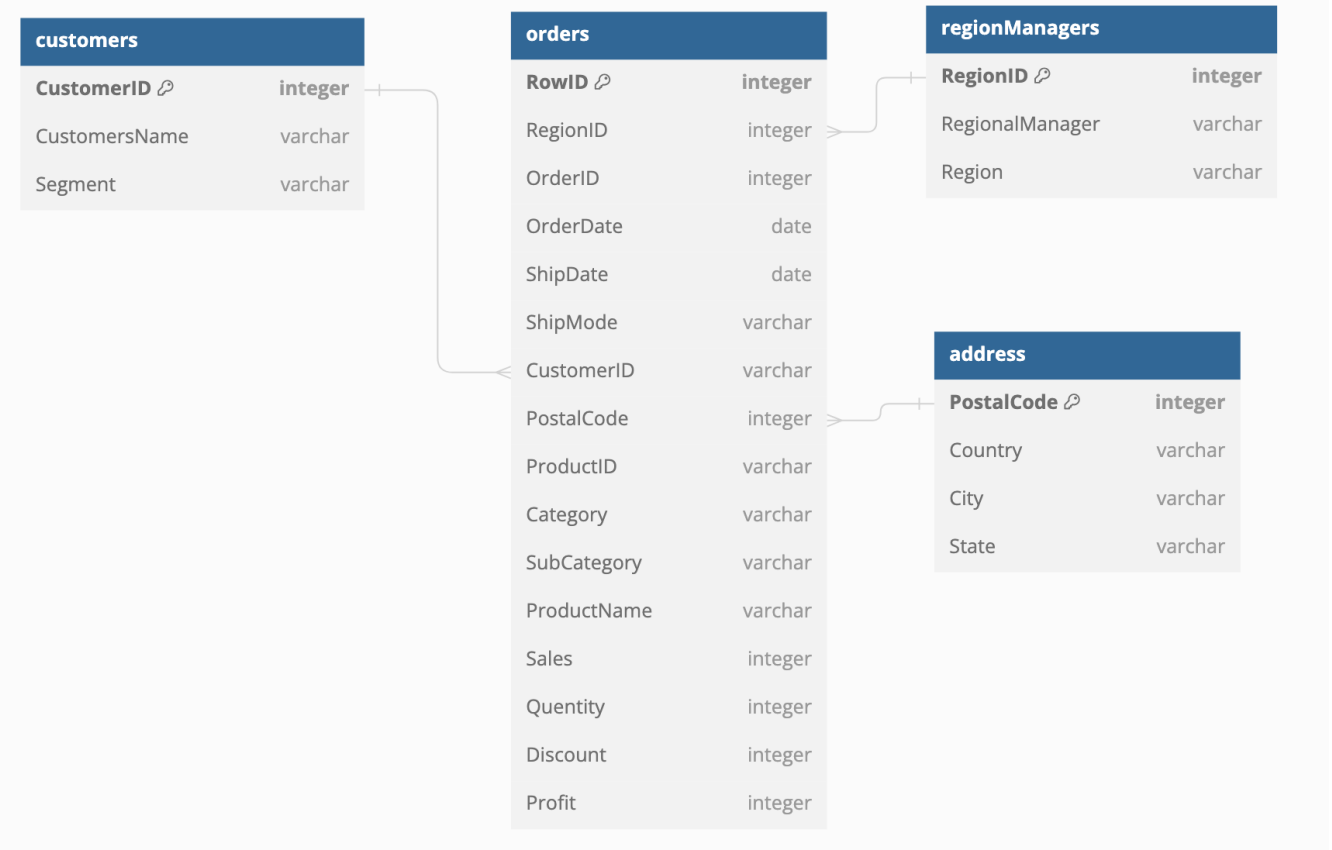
| customers | |
|---|---|
| CustomerID | integer |
| CustomersName | varchar |
| Segment | varchar |

| orders | |
|---|---|
| RowID | integer |
| RegionID | integer |
| OrderID | integer |
| OrderDate | date |
| ShipDate | date |
| ShipMode | varchar |
| CustomerID | varchar |
| PostalCode | integer |
| ProductID | varchar |
| Category | varchar |
| SubCategory | varchar |
| ProductName | varchar |
| Sales | integer |
| Quentity | integer |
| Discount | integer |
| Profit | integer |

| regionManagers | |
|---|---|
| RegionID | integer |
| RegionalManager | varchar |
| Region | varchar |

| address | |
|---|---|
| PostalCode | integer |
| Country | varchar |
| City | varchar |
| State | varchar |